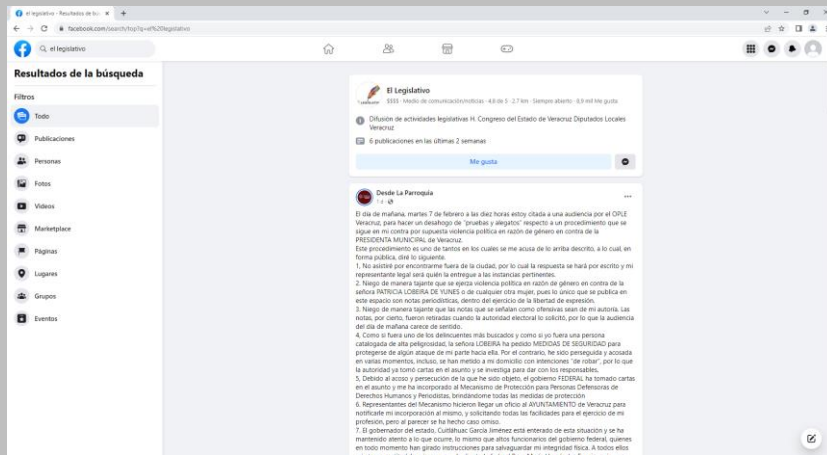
el legislativo - Resultados de la bú ×

facebook.com/search/top?q=el%20legislativo

el legislativo

Resultados de la búsqueda

Filtros

Todo

Publicaciones

Personas

Fotos

Videos

Marketplace

Páginas

Lugares

Grupos

Eventos

El Legislativo

$$$$ · Medio de comunicación/noticias · 4.6 de 5 · 2.7 km · Siempre abierto · 8,9 mil Me gusta

Difusión de actividades legislativas H. Congreso del Estado de Veracruz Diputados Locales Veracruz

6 publicaciones en las últimas 2 semanas

Me gusta

Desde La Parroquia

1 d ·

El día de mañana, martes 7 de febrero a las diez horas estoy citada a una audiencia por el OPLE Veracruz, para hacer un desahogo de "pruebas y alegatos" respecto a un procedimiento que se sigue en mi contra por supuesta violencia política en razón de género en contra de la PRESIDENTA MUNICIPAL de Veracruz.

Este procedimiento es uno de tantos en los cuales se me acusa de lo arriba descrito, a lo cual, en forma pública, diré lo siguiente.

1. No asistiré por encontrarme fuera de la ciudad, por lo cual la respuesta se hará por escrito y mi representante legal será quién la entregue a las instancias pertinentes.

2. Niego de manera tajante que se ejerza violencia política en razón de género en contra de la señora PATRICIA LOBEIRA DE YUNES o de cualquier otra mujer, pues lo único que se publica en este espacio son notas periodísticas, dentro del ejercicio de la libertad de expresión.

3. Niego de manera tajante que las notas que se señalan como ofensivas sean de mi autoría. Las notas, por cierto, fueron retiradas cuando la autoridad electoral lo solicitó, por lo que la audiencia del día de mañana carece de sentido.

4. Como si fuera uno de los delincuentes más buscados y como si yo fuera una persona catalogada de alta peligrosidad, la señora LOBEIRA ha pedido MEDIDAS DE SEGURIDAD para protegerse de algún ataque de mi parte hacia ella. Por el contrario, he sido perseguida y acosada en varias momentos, incluso, se han metido a mi domicilio con intenciones "de robar", por lo que la autoridad ya tomó cartas en el asunto y se investiga para dar con los responsables.

5. Debido al acoso y persecución de la que he sido objeto, el gobierno FEDERAL ha tomado cartas en el asunto y me ha incorporado al Mecanismo de Protección para Personas Defensoras de Derechos Humanos y Periodistas, brindándome todas las medidas de protección

6. Representantes del Mecanismo hicieron llegar un oficio al AYUNTAMIENTO de Veracruz para notificarle mi incorporación al mismo, y solicitando todas las facilidades para el ejercicio de mi profesión, pero al parecer se ha hecho caso omiso.

7. El gobernador del estado, Cuitláhuac García Jiménez está enterado de esta situación y se ha mantenido atento a lo que ocurre, lo mismo que altos funcionarios del gobierno federal, quienes en todo momento han girado instrucciones para salvaguardar mi integridad física. A todos ellos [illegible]